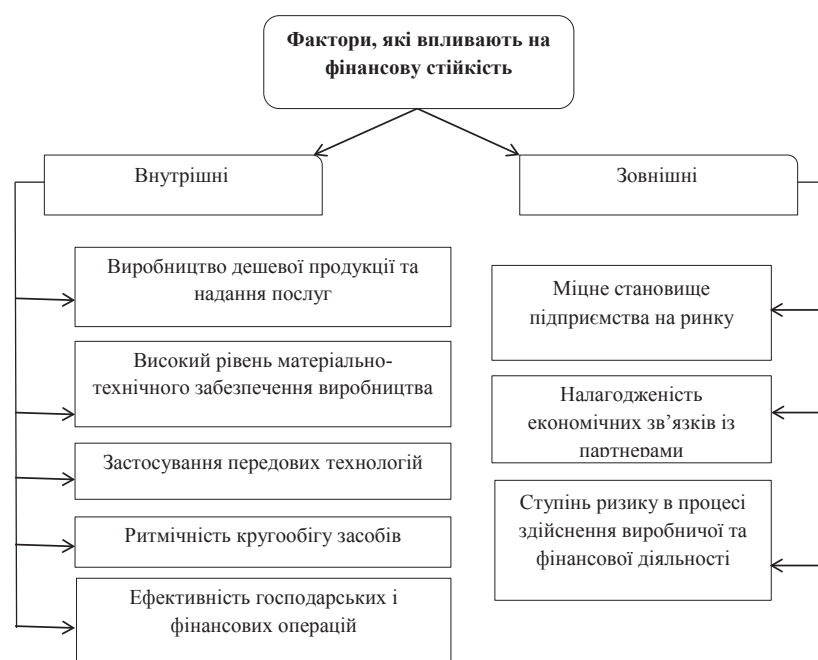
Фактори, які впливають на фінансову стійкість

Внутрішні

Зовнішні

Виробництво дешевої продукції та надання послуг

Високий рівень матеріально-технічного забезпечення виробництва

Застосування передових технологій

Ритмічність кругообігу засобів

Ефективність господарських і фінансових операцій

Міцне становище підприємства на ринку

Налагодженість економічних зв’язків із партнерами

Ступінь ризику в процесі здійснення виробничої та фінансової діяльності